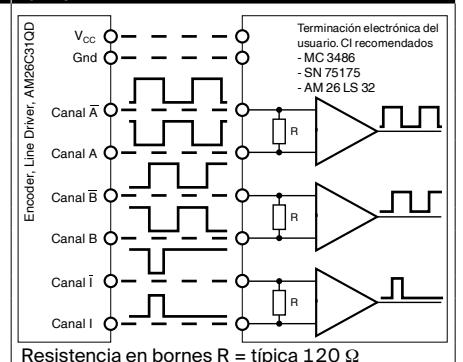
Encoder, Line Driver, AM26C31QD

$V_{CC}$
Gnd
Canal $\overline{A}$
Canal A
Canal $\overline{B}$
Canal B
Canal $\overline{I}$
Canal I

Terminación electrónica del usuario. CI recomendados
- MC 3486
- SN 75175
- AM 26 LS 32

R
R
R

Resistencia en bornes R = típica 120 $\Omega$